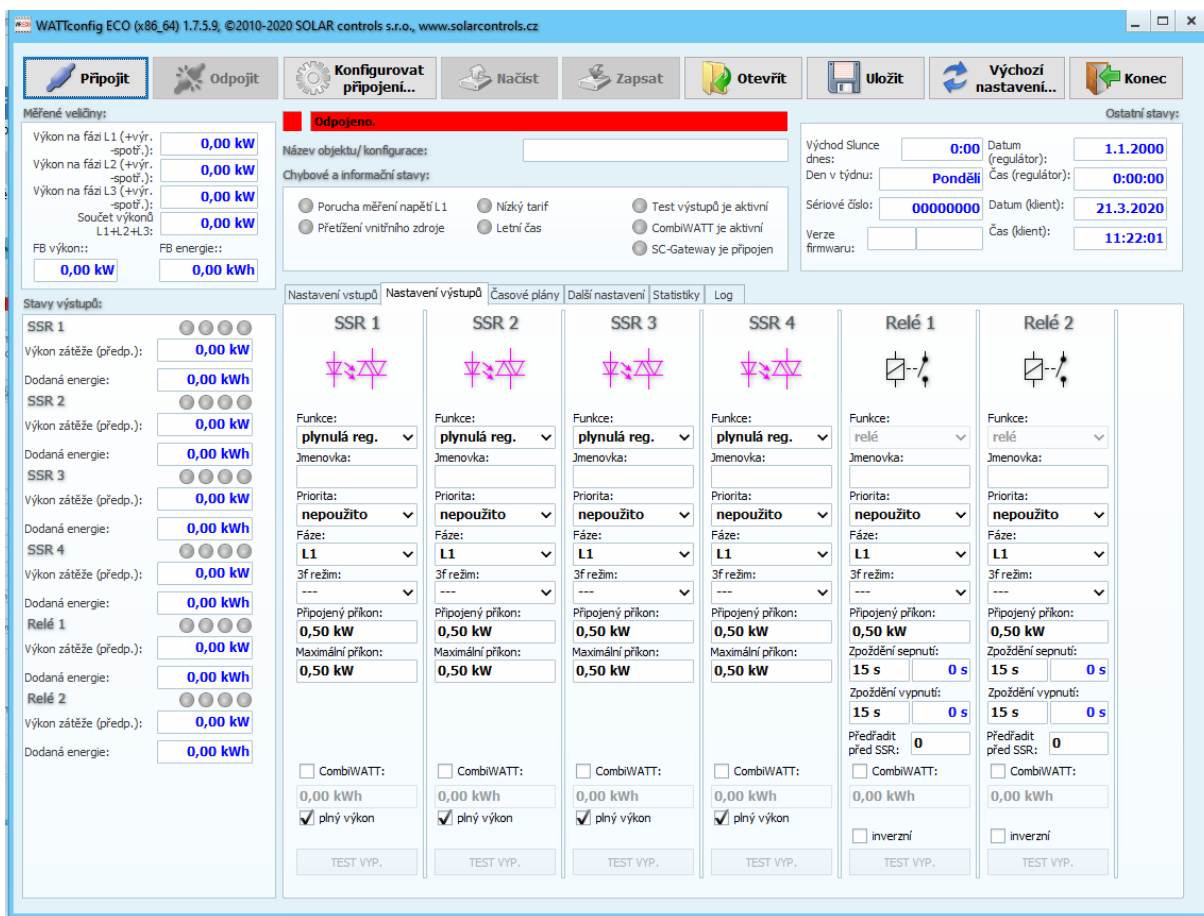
WATTconfig ECO (x86_64) 1.7.5.9, ©2010-2020 SOLAR controls s.r.o., www.solarcontrols.cz

Připojit | Odpojit | Konfigurovat připojení... | Načíst | Zapsat | Otevřít | Uložit | Výchozí nastavení... | Konec

Měřené veličiny:
Výkon na fázi L1 (+výr. -spotř.): 0,00 kW
Výkon na fázi L2 (+výr. -spotř.): 0,00 kW
Výkon na fázi L3 (+výr. -spotř.): 0,00 kW
Součet výkonů L1+L2+L3: 0,00 kW
FB výkon:: 0,00 kW
FB energie:: 0,00 kWh

Odpojeno.
Název objektu/ konfigurace:
Chybové a informační stavy:
Porucha měření napětí L1
Přetížení vnitřního zdroje
Nízký tarif
Letní čas
Test výstupů je aktivní
CombiWATT je aktivní
SC-Gateway je připojen

Ostatní stavy:
Východ Slunce dnes: 0:00
Den v týdnu: Ponděli
Sériové číslo: 00000000
Verze firmwaru:
Datum (regulátor): 1.1.2000
Čas (regulátor): 0:00:00
Datum (klient): 21.3.2020
Čas (klient): 11:22:01

Stavy výstupů:
SSR 1
Výkon zátěže (předp.): 0,00 kW
Dodaná energie: 0,00 kWh
SSR 2
Výkon zátěže (předp.): 0,00 kW
Dodaná energie: 0,00 kWh
SSR 3
Výkon zátěže (předp.): 0,00 kW
Dodaná energie: 0,00 kWh
SSR 4
Výkon zátěže (předp.): 0,00 kW
Dodaná energie: 0,00 kWh
Relé 1
Výkon zátěže (předp.): 0,00 kW
Dodaná energie: 0,00 kWh
Relé 2
Výkon zátěže (předp.): 0,00 kW
Dodaná energie: 0,00 kWh

Nastavení vstupů | Nastavení výstupů | Časové plány | Další nastavení | Statistiky | Log

SSR 1
Funkce: plynulá reg.
Jmenovka:
Priorita: nepoužito
Fáze: L1
3f režim: ---
Připojený příkon: 0,50 kW
Maximální příkon: 0,50 kW
CombiWATT:
0,00 kWh
plný výkon
TEST VYP.

SSR 2
Funkce: plynulá reg.
Jmenovka:
Priorita: nepoužito
Fáze: L1
3f režim: ---
Připojený příkon: 0,50 kW
Maximální příkon: 0,50 kW
CombiWATT:
0,00 kWh
plný výkon
TEST VYP.

SSR 3
Funkce: plynulá reg.
Jmenovka:
Priorita: nepoužito
Fáze: L1
3f režim: ---
Připojený příkon: 0,50 kW
Maximální příkon: 0,50 kW
CombiWATT:
0,00 kWh
plný výkon
TEST VYP.

SSR 4
Funkce: plynulá reg.
Jmenovka:
Priorita: nepoužito
Fáze: L1
3f režim: ---
Připojený příkon: 0,50 kW
Maximální příkon: 0,50 kW
CombiWATT:
0,00 kWh
plný výkon
TEST VYP.

Relé 1
Funkce: relé
Jmenovka:
Priorita: nepoužito
Fáze: L1
3f režim: ---
Připojený příkon: 0,50 kW
Zpoždění sepnutí: 15 s 0 s
Zpoždění vypnutí: 15 s 0 s
Předřadit před SSR: 0
CombiWATT:
0,00 kWh
inverzní
TEST VYP.

Relé 2
Funkce: relé
Jmenovka:
Priorita: nepoužito
Fáze: L1
3f režim: ---
Připojený příkon: 0,50 kW
Zpoždění sepnutí: 15 s 0 s
Zpoždění vypnutí: 15 s 0 s
Předřadit před SSR: 0
CombiWATT:
0,00 kWh
inverzní
TEST VYP.